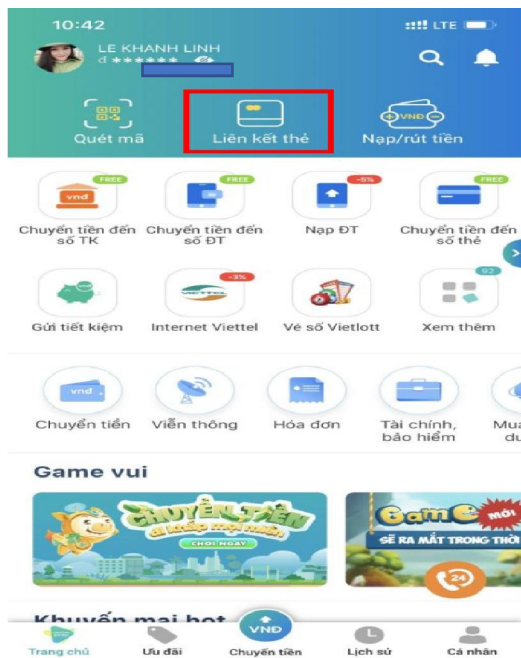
10:42
LTE
LE KHANH LINH
đ ******

Quét mã
Liên kết thẻ
VND
Nạp/rút tiền

FREE
vnđ
Chuyển tiền đến số TK
FREE
Chuyển tiền đến số ĐT
-5%
Nạp ĐT
FREE
Chuyển tiền đến số thẻ

Gửi tiết kiệm
-3%
Internet Viettel
Vé số Vietlott
02
Xem thêm

vnd
Chuyển tiền
Viễn thông
Hóa đơn
Tài chính, bảo hiểm
Mua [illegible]

Game vui
CHUYỂN TIỀN đi khắp mọi miền
CHƠI NGAY
Game MỚI
SẼ RA MẮT TRONG THỜI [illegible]
24

Khuyến mại hot

Trang chủ
Ưu đãi
VNĐ
Chuyển tiền
Lịch sử
Cá nhân